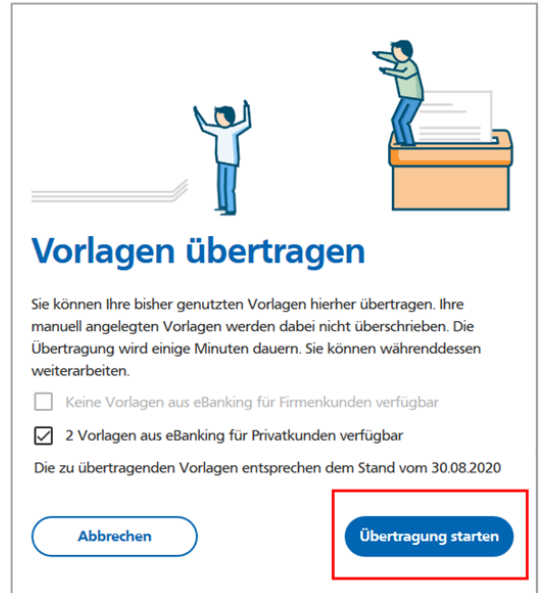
Vorlagen übertragen

Sie können Ihre bisher genutzten Vorlagen hierher übertragen. Ihre manuell angelegten Vorlagen werden dabei nicht überschrieben. Die Übertragung wird einige Minuten dauern. Sie können währenddessen weiterarbeiten.

Keine Vorlagen aus eBanking für Firmenkunden verfügbar

2 Vorlagen aus eBanking für Privatkunden verfügbar

Die zu übertragenden Vorlagen entsprechen dem Stand vom 30.08.2020

Abbrechen

Übertragung starten